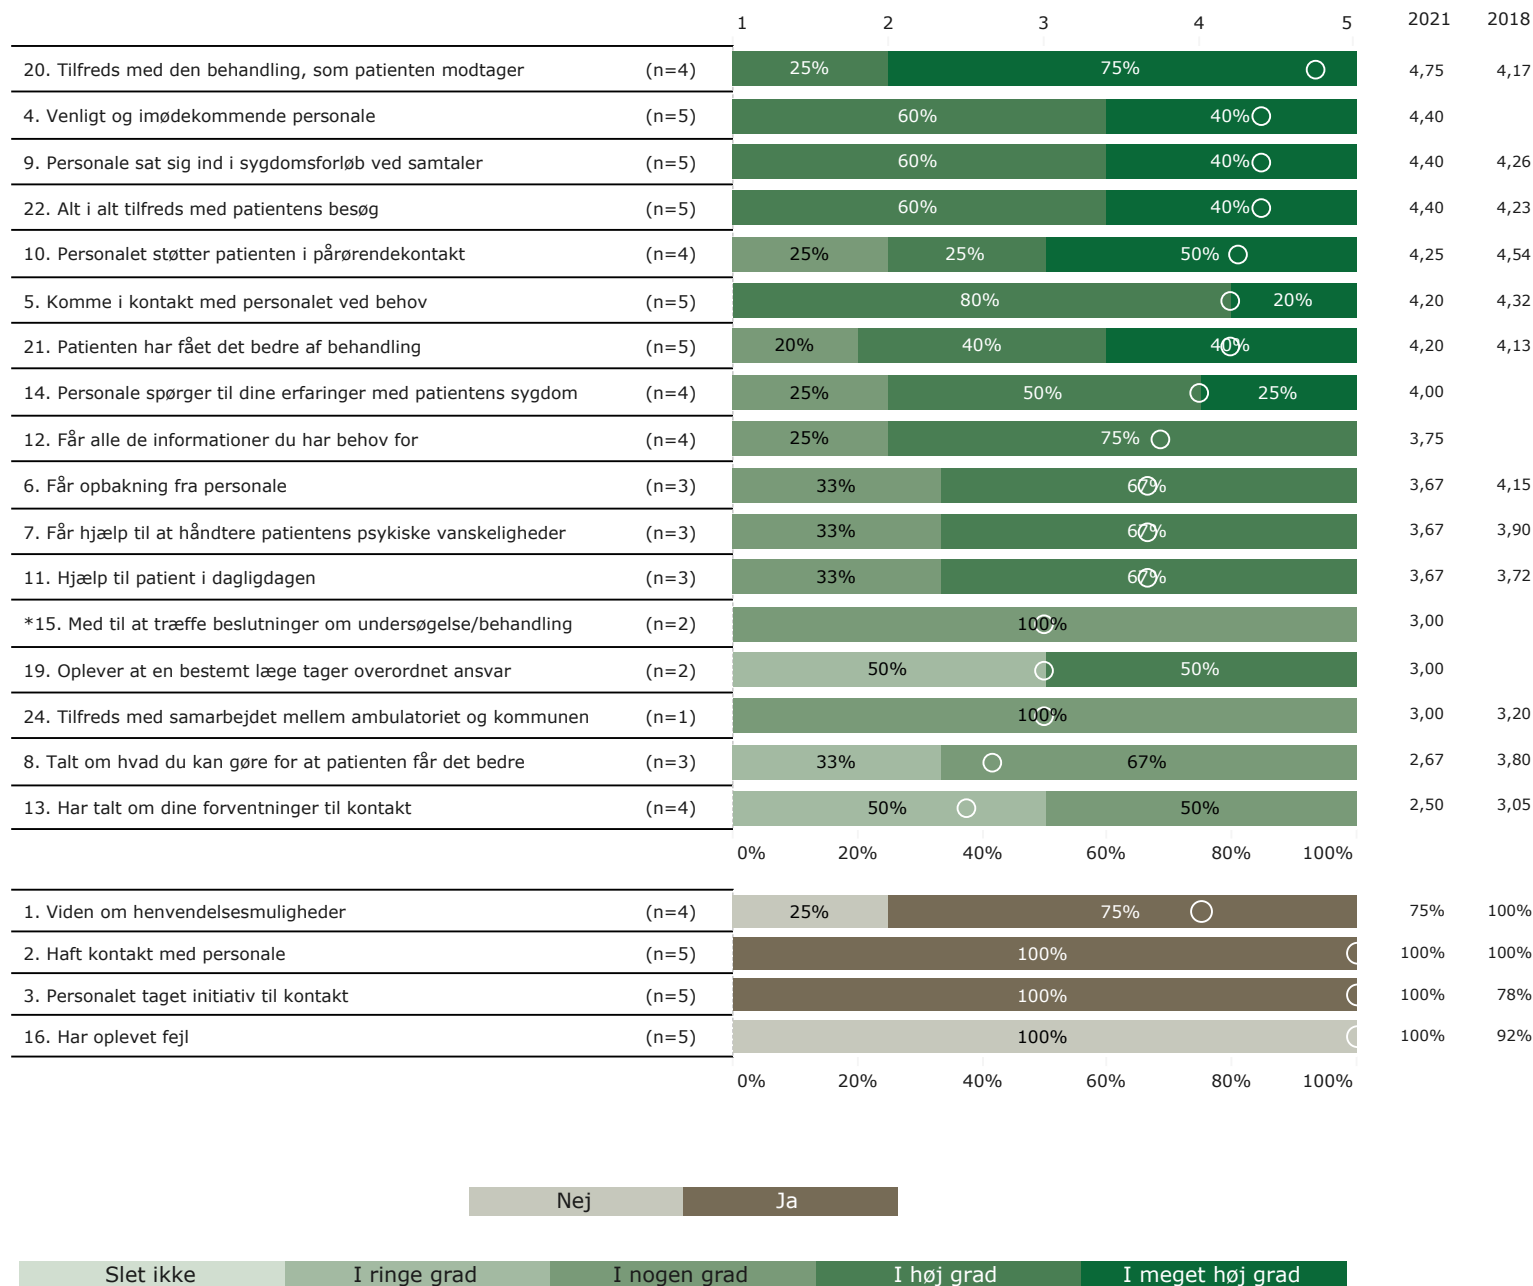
| | | 1 | 2 | 3 | 4 | 5 | 2021 | 2018 |
|---|---|---|---|---|---|---|---|---|
| 20. Tilfreds med den behandling, som patienten modtager | (n=4) | 25% | 75% | | | | 4,75 | 4,17 |
| 4. Venligt og imødekommende personale | (n=5) | 60% | 40% | | | | 4,40 | |
| 9. Personale sat sig ind i sygdomsforløb ved samtaler | (n=5) | 60% | 40% | | | | 4,40 | 4,26 |
| 22. Alt i alt tilfreds med patientens besøg | (n=5) | 60% | 40% | | | | 4,40 | 4,23 |
| 10. Personalet støtter patienten i pårørendekontakt | (n=4) | 25% | 25% | 50% | | | 4,25 | 4,54 |
| 5. Komme i kontakt med personalet ved behov | (n=5) | 80% | 20% | | | | 4,20 | 4,32 |
| 21. Patienten har fået det bedre af behandling | (n=5) | 20% | 40% | 40% | | | 4,20 | 4,13 |
| 14. Personale spørger til dine erfaringer med patientens sygdom | (n=4) | 25% | 50% | 25% | | | 4,00 | |
| 12. Får alle de informationer du har behov for | (n=4) | 25% | 75% | | | | 3,75 | |
| 6. Får opbakning fra personale | (n=3) | 33% | 67% | | | | 3,67 | 4,15 |
| 7. Får hjælp til at håndtere patientens psykiske vanskeligheder | (n=3) | 33% | 67% | | | | 3,67 | 3,90 |
| 11. Hjælp til patient i dagligdagen | (n=3) | 33% | 67% | | | | 3,67 | 3,72 |
| *15. Med til at træffe beslutninger om undersøgelse/behandling | (n=2) | 100% | | | | | 3,00 | |
| 19. Oplever at en bestemt læge tager overordnet ansvar | (n=2) | 50% | 50% | | | | 3,00 | |
| 24. Tilfreds med samarbejdet mellem ambulatoriet og kommunen | (n=1) | 100% | | | | | 3,00 | 3,20 |
| 8. Talt om hvad du kan gøre for at patienten får det bedre | (n=3) | 33% | 67% | | | | 2,67 | 3,80 |
| 13. Har talt om dine forventninger til kontakt | (n=4) | 50% | 50% | | | | 2,50 | 3,05 |

0% 20% 40% 60% 80% 100%

| | | | | | |
|---|---|---|---|---|---|
| 1. Viden om henvendelsesmuligheder | (n=4) | 25% | 75% | 75% | 100% |
| 2. Haft kontakt med personale | (n=5) | 100% | | 100% | 100% |
| 3. Personalet taget initiativ til kontakt | (n=5) | 100% | | 100% | 78% |
| 16. Har oplevet fejl | (n=5) | 100% | | 100% | 92% |

0% 20% 40% 60% 80% 100%

Nej Ja

Slet ikke I ringe grad I nogen grad I høj grad I meget høj grad